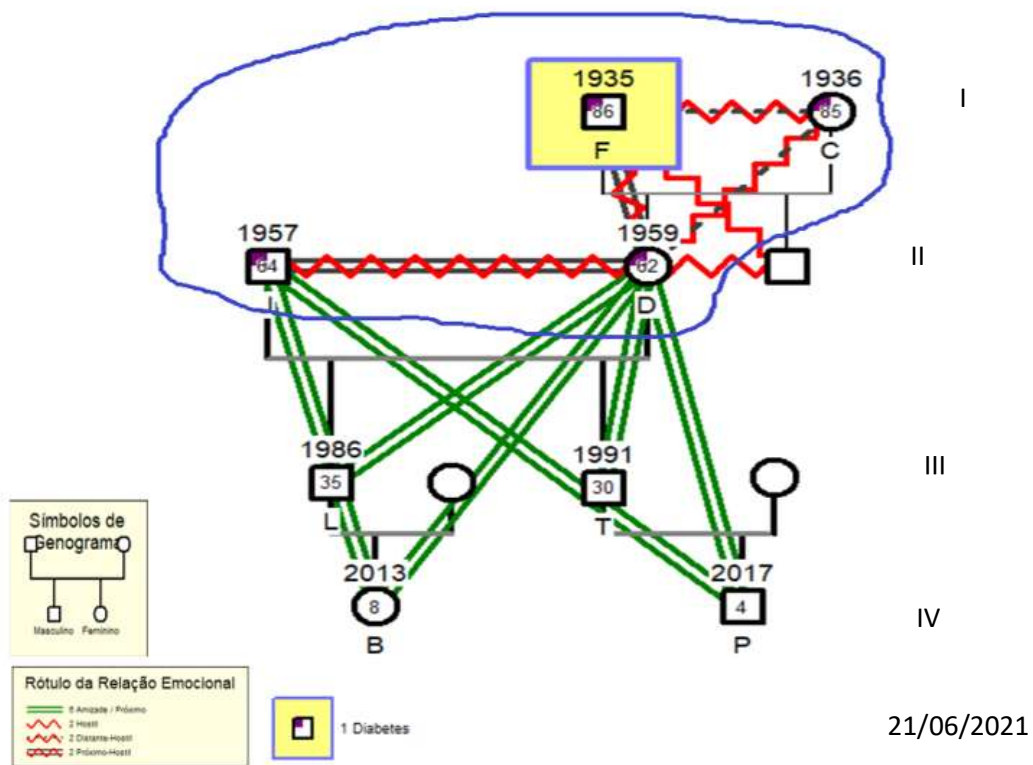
1935
86
F

1936
85
C

I

1957
64
I

1959
62
D

II

1986
35
L

1991
30
T

III

2013
8
B

2017
4
P

IV

Símbolos de Genograma
Masculino Feminino

Rótulo da Relação Emocional
6 Amizade / Próximo
2 Hostil
2 Distante-Hostil
2 Próximo-Hostil

1 Diabetes

21/06/2021